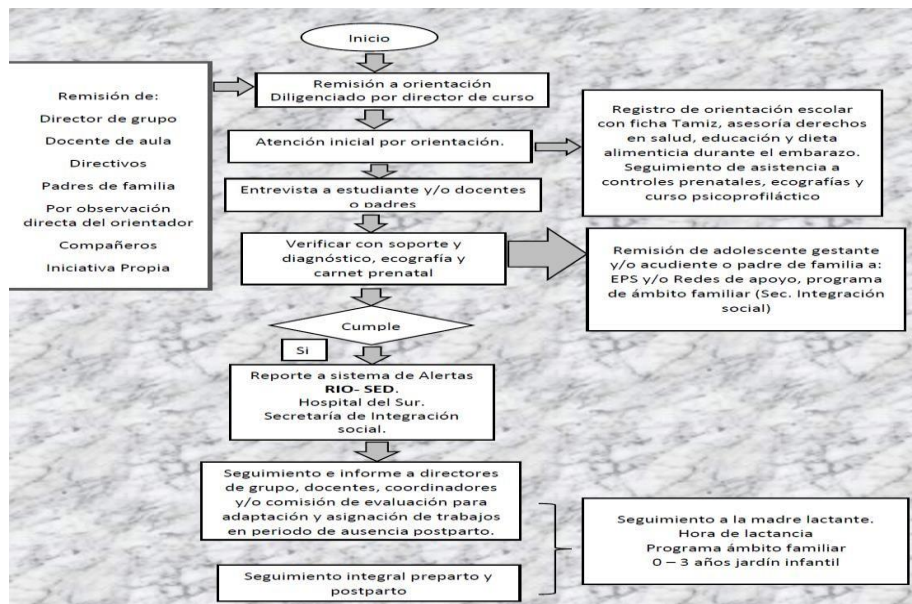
Inicio

Remisión de:
Director de grupo
Docente de aula
Directivos
Padres de familia
Por observación directa del orientador
Compañeros
Iniciativa Propia

Remisión a orientación
Diligenciado por director de curso

Atención inicial por orientación.

Registro de orientación escolar con ficha Tamiz, asesoría derechos en salud, educación y dieta alimenticia durante el embarazo. Seguimiento de asistencia a controles prenatales, ecografías y curso psicoprofiláctico

Entrevista a estudiante y/o docentes o padres

Verificar con soporte y diagnóstico, ecografía y carnet prenatal

Remisión de adolescente gestante y/o acudiente o padre de familia a: EPS y/o Redes de apoyo, programa de ámbito familiar (Sec. Integración social)

Cumple

Si

Reporte a sistema de Alertas **RIO- SED.**
Hospital del Sur.
Secretaría de Integración social.

Seguimiento e informe a directores de grupo, docentes, coordinadores y/o comisión de evaluación para adaptación y asignación de trabajos en periodo de ausencia postparto.

Seguimiento a la madre lactante.
Hora de lactancia
Programa ámbito familiar
0 – 3 años jardín infantil

Seguimiento integral preparto y postparto